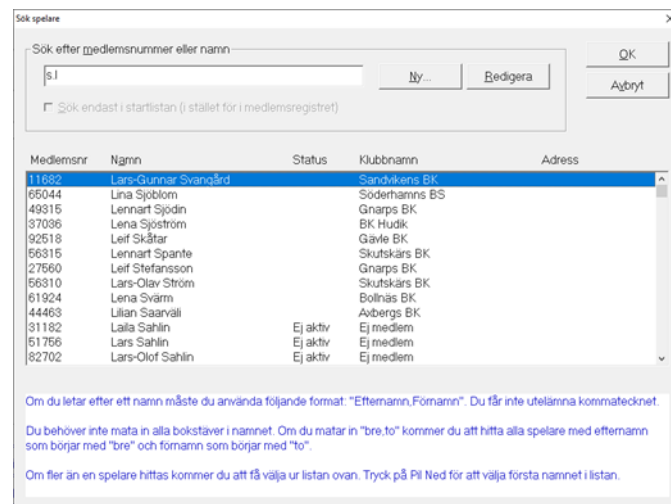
Sök spelare

×

Sök efter medlemsnummer eller namn

s,l

Ny...

Redigera

OK

Avbryt

Sök endast i startlistan (i stället för i medlemsregistret)

| Medlemsnr | Namn | Status | Klubbnamn | Adress |
|---|---|---|---|---|
| 11682 | Lars-Gunnar Svangård | | Sandvikens BK | |
| 65044 | Lina Sjöblom | | Söderhamns BS | |
| 49315 | Lennart Sjödin | | Gnarps BK | |
| 37036 | Lena Sjöström | | BK Hudik | |
| 92518 | Leif Skåtar | | Gävle BK | |
| 56315 | Lennart Spante | | Skutskärs BK | |
| 27560 | Leif Stefansson | | Gnarps BK | |
| 56310 | Lars-Olav Ström | | Skutskärs BK | |
| 61924 | Lena Svärm | | Bollnäs BK | |
| 44463 | Lilian Saarväli | | Axbergs BK | |
| 31182 | Laila Sahlin | Ej aktiv | Ej medlem | |
| 51756 | Lars Sahlin | Ej aktiv | Ej medlem | |
| 82702 | Lars-Olof Sahlin | Ej aktiv | Ej medlem | |

Om du letar efter ett namn måste du använda följande format: "Efternamn,Förnamn". Du får inte utelämna kommatecknet.

Du behöver inte mata in alla bokstäver i namnet. Om du matar in "bre,to" kommer du att hitta alla spelare med efternamn som börjar med "bre" och förnamn som börjar med "to".

Om fler än en spelare hittas kommer du att få välja ur listan ovan. Tryck på Pil Ned för att välja första namnet i listan.